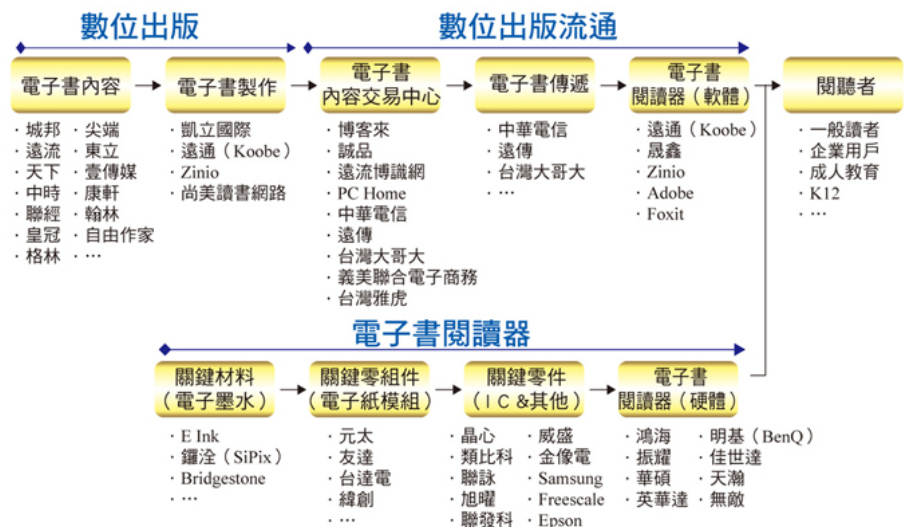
數位出版

數位出版流通

電子書內容

・城邦 ・尖端
・遠流 ・東立
・天下 ・壹傳媒
・中時 ・康軒
・聯經 ・翰林
・皇冠 ・自由作家
・格林 ・…

電子書製作

・凱立國際
・遠通（Koobe）
・Zinio
・尚美讀書網路

電子書
內容交易中心

・博客來
・誠品
・遠流博識網
・PC Home
・中華電信
・遠傳
・台灣大哥大
・義美聯合電子商務
・台灣雅虎

電子書傳遞

・中華電信
・遠傳
・台灣大哥大
・…

電子書
閱讀器（軟體）

・遠通（Koobe）
・晟鑫
・Zinio
・Adobe
・Foxit

閱聽者

・一般讀者
・企業用戶
・成人教育
・K12
・…

電子書閱讀器

關鍵材料
（電子墨水）

・E Ink
・鐳洤（SiPix）
・Bridgestone
・…

關鍵零組件
（電子紙模組）

・元太
・友達
・台達電
・緯創
・…

關鍵零件
（IC &其他）

・晶心 ・威盛
・類比科 ・金像電
・聯詠 ・Samsung
・旭曜 ・Freescale
・聯發科 ・Epson

電子書
閱讀器（硬體）

・鴻海 ・明基（BenQ）
・振耀 ・佳世達
・華碩 ・天瀚
・英華達 ・無敵